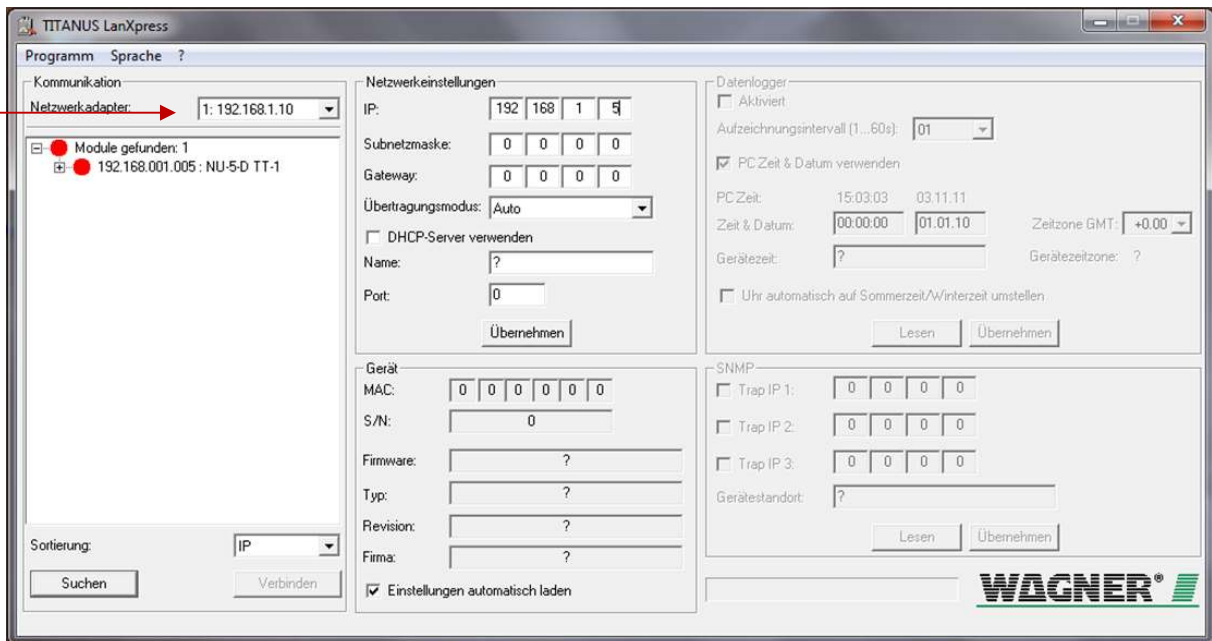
TITANUS LanXpress

Programm Sprache ?

Kommunikation
Netzwerkadapter: 1: 192.168.1.10

Module gefunden: 1
192.168.001.005 : NU-5-D TT-1

Sortierung: IP
Suchen
Verbinden

Netzwerkeinstellungen
IP: 192 168 1 5
Subnetzmaske: 0 0 0 0
Gateway: 0 0 0 0
Übertragungsmodus: Auto
DHCP-Server verwenden
Name: ?
Port: 0
Übernehmen

Gerät
MAC: 0 0 0 0 0 0
S/N: 0
Firmware: ?
Typ: ?
Revision: ?
Firma: ?
Einstellungen automatisch laden

Datenlogger
Aktiviert
Aufzeichnungsintervall (1...60s): 01
PC Zeit & Datum verwenden
PC Zeit: 15:03:03 03.11.11
Zeit & Datum: 00:00:00 01.01.10
Zeitzone GMT: +0.00
Gerätezeit: ?
Gerätezeitzone: ?
Uhr automatisch auf Sommerzeit/Winterzeit umstellen
Lesen
Übernehmen

SNMP
Trap IP 1: 0 0 0 0
Trap IP 2: 0 0 0 0
Trap IP 3: 0 0 0 0
Gerätestandort: ?
Lesen
Übernehmen

WAGNER®